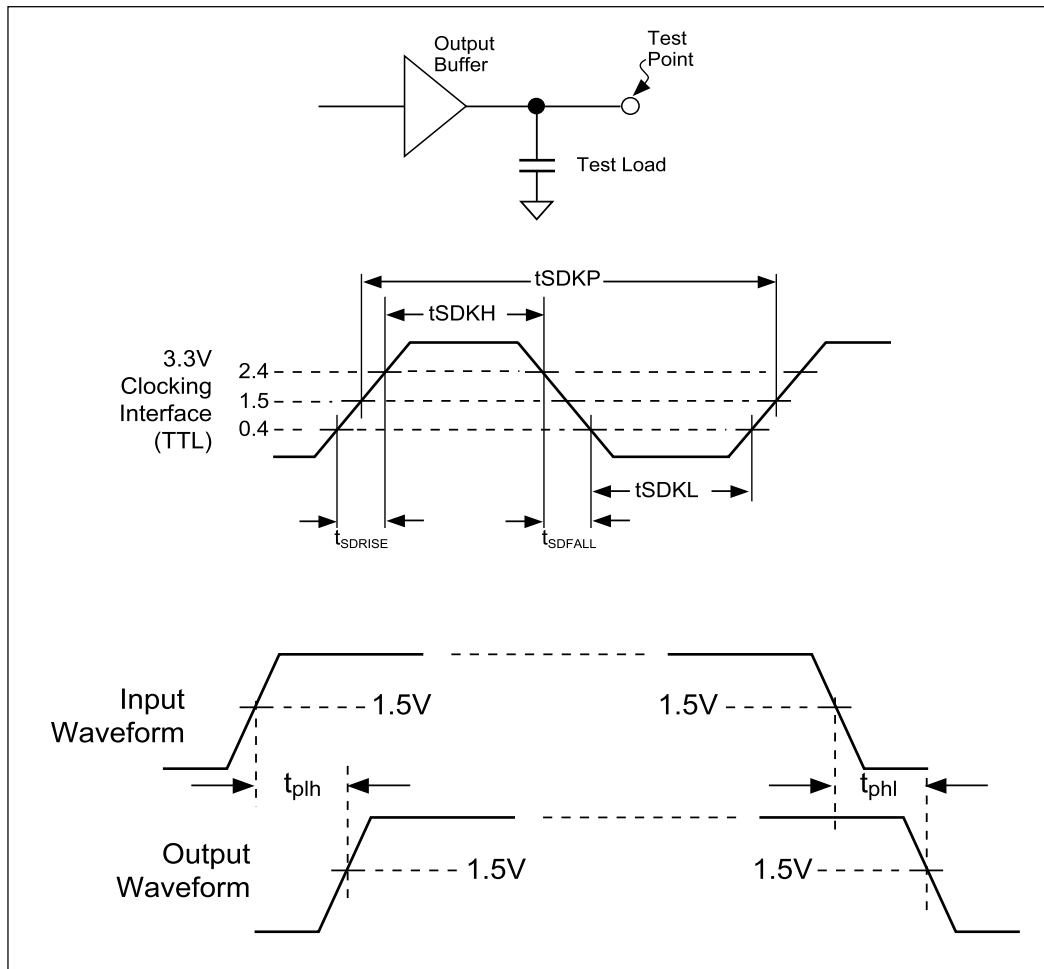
Output Buffer

Test Point

Test Load

tSDKP

tSDKH

3.3V Clocking Interface (TTL)

2.4

1.5

0.4

tSDKL

$t_{SDRISE}$

$t_{SDFALL}$

Input Waveform

1.5V

1.5V

$t_{plh}$

$t_{phl}$

Output Waveform

1.5V

1.5V